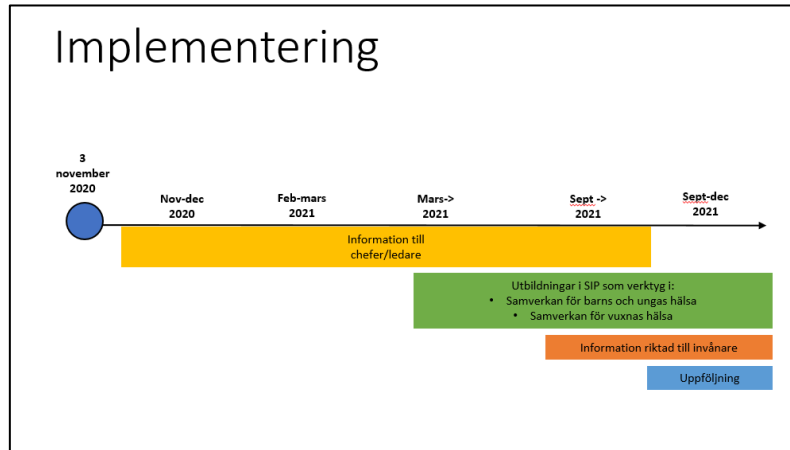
Implementering

3 november 2020

Nov-dec 2020

Feb-mars 2021

Mars-> 2021

Sept -> 2021

Sept-dec 2021

Information till chefer/ledare

Utbildningar i SIP som verktyg i:
• Samverkan för barns och ungas hälsa
• Samverkan för vuxnas hälsa

Information riktad till invånare

Uppföljning